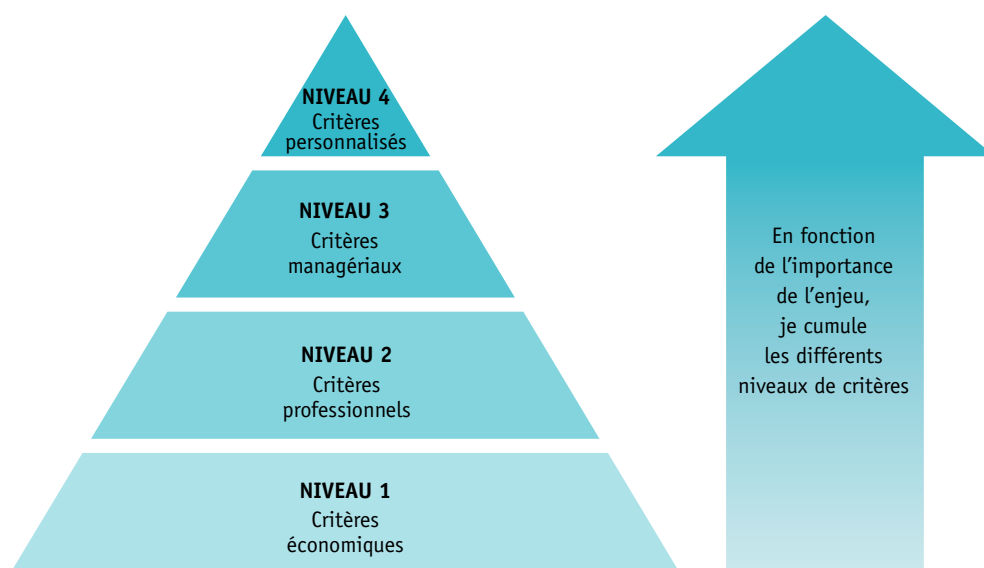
NIVEAU 4
Critères personnalisés

NIVEAU 3
Critères managériaux

NIVEAU 2
Critères professionnels

NIVEAU 1
Critères économiques

En fonction de l'importance de l'enjeu, je cumule les différents niveaux de critères